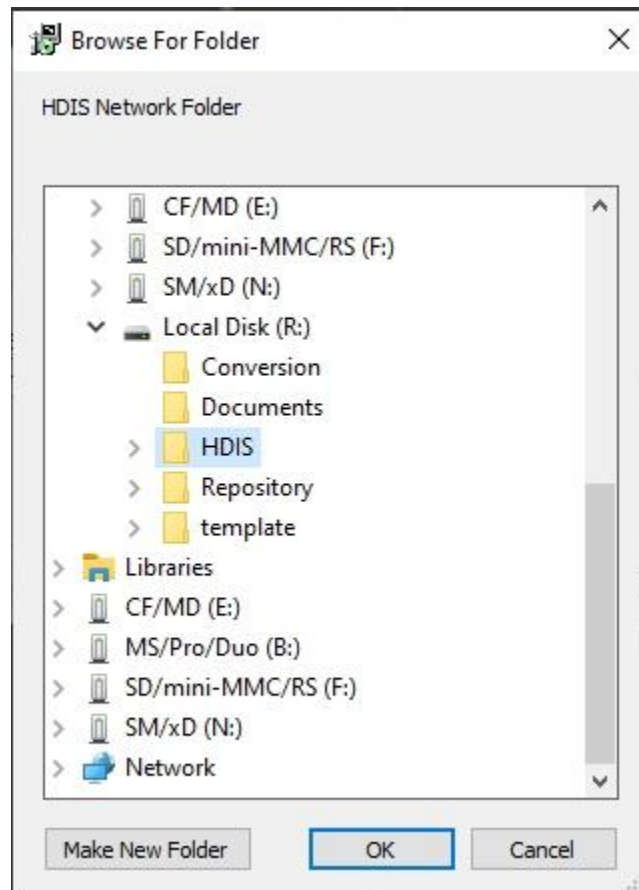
Browse For Folder

HDIS Network Folder

CF/MD (E:)
SD/mini-MMC/RS (F:)
SM/xD (N:)
Local Disk (R:)
Conversion
Documents
HDIS
Repository
template
Libraries
CF/MD (E:)
MS/Pro/Duo (B:)
SD/mini-MMC/RS (F:)
SM/xD (N:)
Network

Make New Folder
OK
Cancel